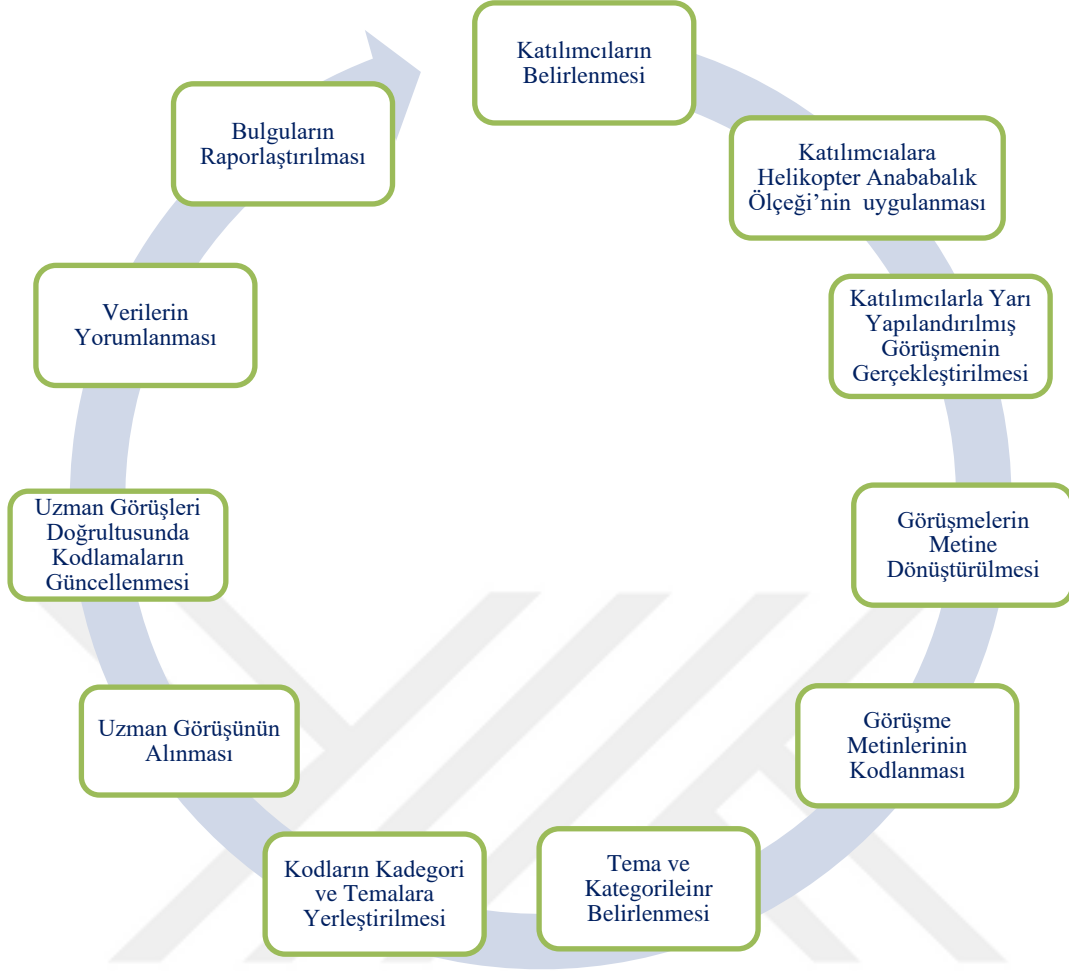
Katılımcıların Belirlenmesi

Katılımcıalara Helikopter Anababalık Ölçeği'nin uygulanması

Katılımcılarla Yarı Yapılandırılmış Görüşmenin Gerçekleştirilmesi

Görüşmelerin Metine Dönüştürülmesi

Görüşme Metinlerinin Kodlanması

Tema ve Kategorileinr Belirlenmesi

Kodların Kadegori ve Temalara Yerleştirilmesi

Uzman Görüşünün Alınması

Uzman Görüşleri Doğrultusunda Kodlamaların Güncellenmesi

Verilerin Yorumlanması

Bulguların Raporlaştırılması